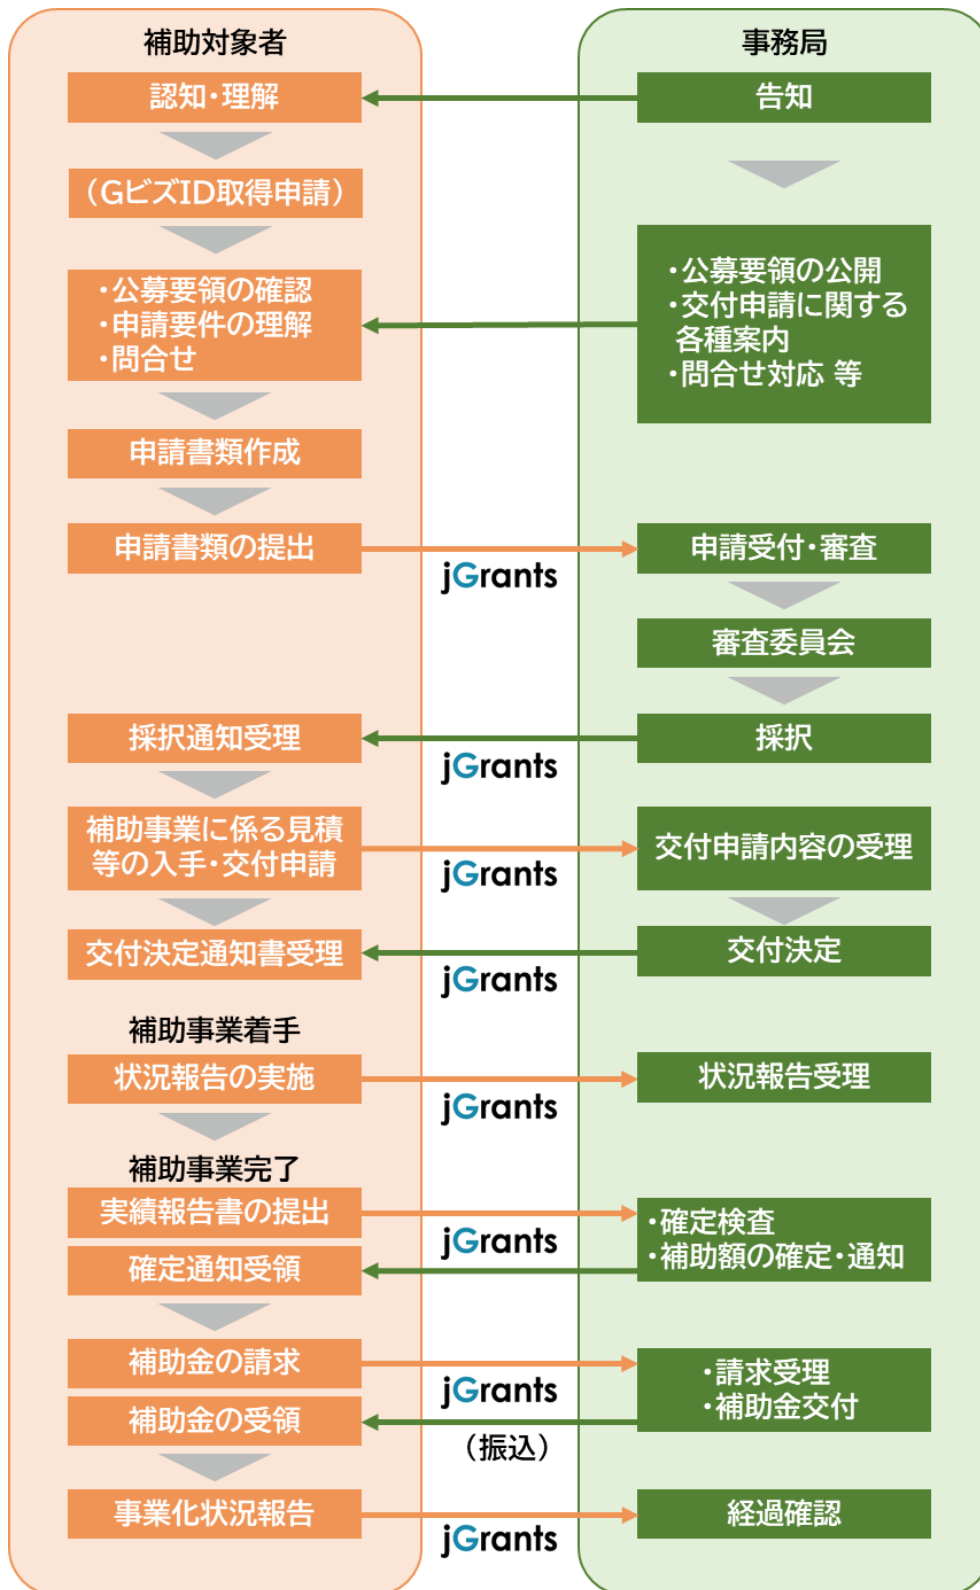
補助対象者

認知・理解

（GビズID取得申請）

・公募要領の確認
・申請要件の理解
・問合せ

申請書類作成

申請書類の提出

採択通知受理

補助事業に係る見積等の入手・交付申請

交付決定通知書受理

補助事業着手

状況報告の実施

補助事業完了

実績報告書の提出

確定通知受領

補助金の請求

補助金の受領

事業化状況報告

事務局

告知

・公募要領の公開
・交付申請に関する各種案内
・問合せ対応 等

申請受付・審査

審査委員会

採択

交付申請内容の受理

交付決定

状況報告受理

・確定検査
・補助額の確定・通知

・請求受理
・補助金交付

経過確認

jGrants

jGrants

jGrants

jGrants

jGrants

jGrants

jGrants

（振込）

jGrants